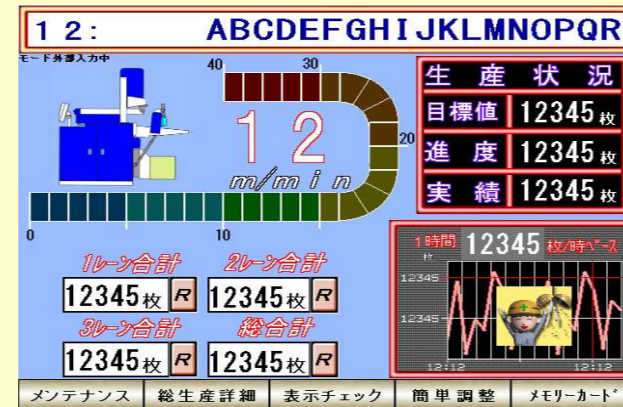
1 2:　ABCDEFGHIJKLMNOPQR

モード外部入力中

40　30

20

10

0

1 2

m/m i n

生 産 状 況

目標値　12345枚

進 度　12345枚

実 績　12345枚

1レーン合計　2レーン合計

12345枚 R　12345枚 R

3レーン合計　総合計

12345枚 R　12345枚 R

1時間 12345 枚/時ペース

枚

12345

12345

12:12　12:12

メンテナンス　総生産詳細　表示チェック　簡単調整　メモリーカード